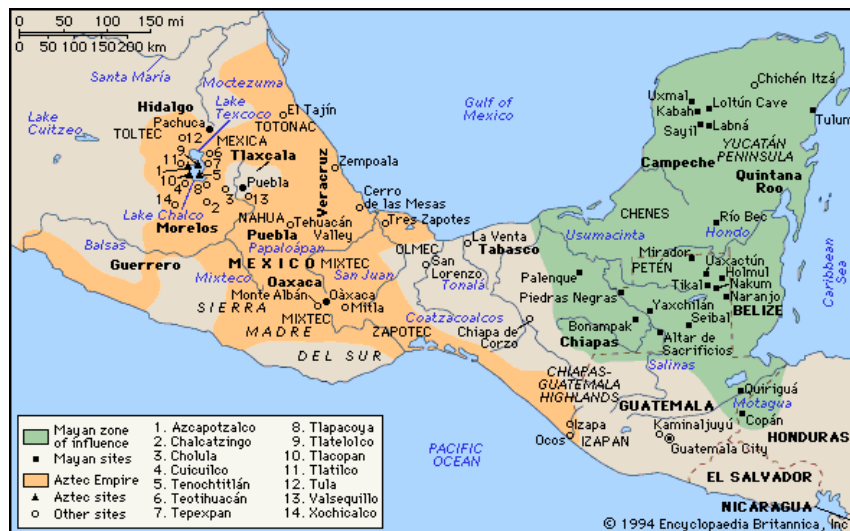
0 50 100 150 mi
0 50 100 150 200 km

Santa María
Moctezuma
Lake Cuitzeo
Hidalgo
Lake Texcoco
El Tajín
Pachuca
TOLTEC
TOTONAC
MEXICA
Tlaxcala
Veracruz
Zempoala
Gulf of Mexico
Puebla
Cerro de las Mesas
Tres Zapotes
Lake Chalco
Morelos
NAHUA
Tehuacán Valley
Puebla
Papaloápan
Balsas
OLMEC
La Venta
Tabasco
Guerrero
MEXICO
MIXTEC
San Juan
San Lorenzo
Tonalá
Mixteco
Oaxaca
SIERRA
Monte Albán
Oaxaca
Mitla
MADRE
MIXTEC
ZAPOTEC
Coatzacoalcos
Chiapa de Corzo
DEL SUR
Chichén Itzá
Uxmal
Kabah
Loltún Cave
Sayil
Labná
YUCATÁN PENINSULA
Tulum
Campeche
Quintana Roo
CHENES
Río Bec
Usumacinta
Hondo
Mirador
PETÉN
Uaxactún
Tikal
Holmul
Nakum
Naranjo
Palenque
Piedras Negras
Yaxchilán
Seibal
BELIZE
Bonampak
Chiapas
Altar de Sacrificios
Caribbean Sea
Salinas
CHIAPAS-GUATEMALA HIGHLANDS
Quiriguá
Motagua
GUATEMALA
Copán
Izapa
Kaminaljuyú
HONDURAS
Ocos
IZAPAN
Guatemala City
PACIFIC OCEAN
EL SALVADOR
NICARAGUA

Mayan zone of influence
Mayan sites
Aztec Empire
Aztec sites
Other sites
1. Azcapotzalco
2. Chalcatzingo
3. Cholula
4. Cuicuilco
5. Tenochtitlán
6. Teotihuacán
7. Tepexpan
8. Tlapacoya
9. Tlatelolco
10. Tlacopan
11. Tlatilco
12. Tula
13. Valsequillo
14. Xochicalco

© 1994 Encyclopaedia Britannica, Inc.